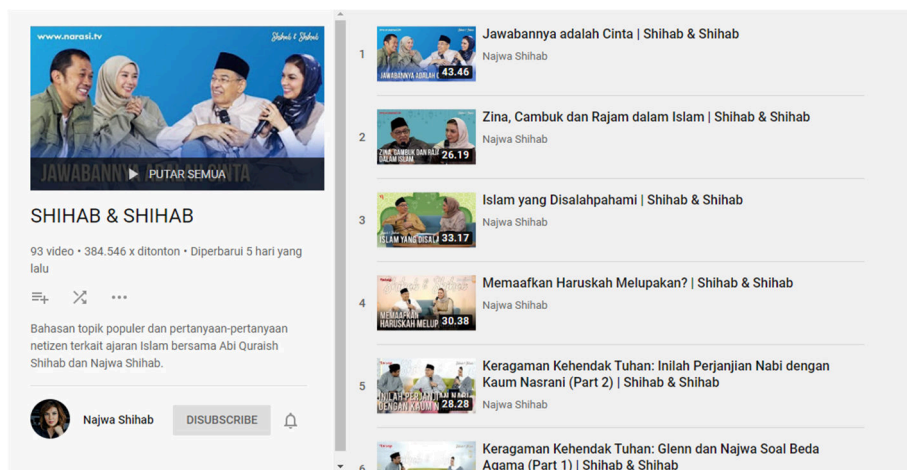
www.narasi.tv

Shihab & Shihab

JAWABANNYA ADALAH CINTA

PUTAR SEMUA

SHIHAB & SHIHAB

93 video • 384.546 x ditonton • Diperbarui 5 hari yang lalu

Bahasan topik populer dan pertanyaan-pertanyaan netizen terkait ajaran Islam bersama Abi Quraish Shihab dan Najwa Shihab.

Najwa Shihab

DISUBSCRIBE

1

JAWABANNYA ADALAH C

43.46

Jawabannya adalah Cinta | Shihab & Shihab

Najwa Shihab

2

ZINA, CAMBUK DAN RAJAM DALAM ISLAM

26.19

Zina, Cambuk dan Rajam dalam Islam | Shihab & Shihab

Najwa Shihab

3

ISLAM YANG DISALA

33.17

Islam yang Disalahpahami | Shihab & Shihab

Najwa Shihab

4

MEMAAFKAN HARUSKAH MELUP

30.38

Memaafkan Haruskah Melupakan? | Shihab & Shihab

Najwa Shihab

5

INILAH PERJANJ DENGAN KAUM N

28.28

Keragaman Kehendak Tuhan: Inilah Perjanjian Nabi dengan Kaum Nasrani (Part 2) | Shihab & Shihab

Najwa Shihab

6

Keragaman Kehendak Tuhan: Glenn dan Najwa Soal Beda Agama (Part 1) | Shihab & Shihab